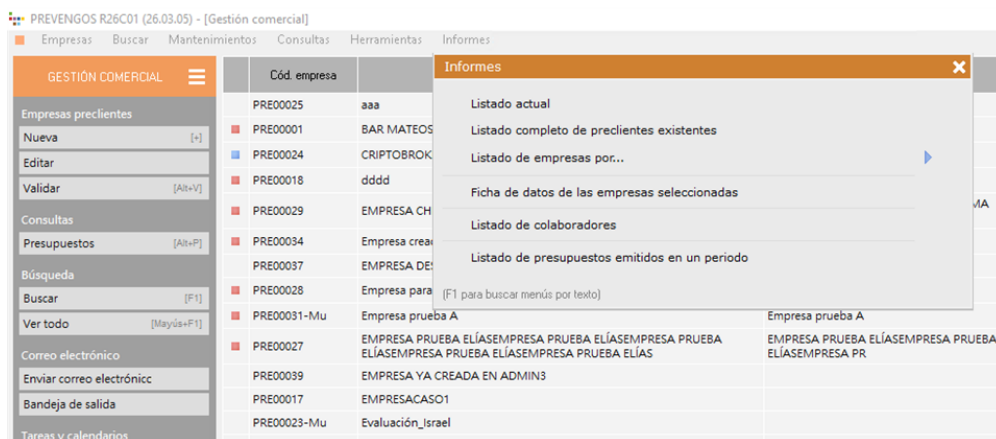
PREVENGOS R26C01 (26.03.05) - [Gestión comercial]
Empresas Buscar Mantenimientos Consultas Herramientas Informes

GESTIÓN COMERCIAL

Empresas preclientes
Nueva [+]
Editar
Validar [Alt+V]

Consultas
Presupuestos [Alt+P]

Búsqueda
Buscar [F1]
Ver todo [Mayús+F1]

Correo electrónico
Enviar correo electrónicc
Bandeja de salida

Tareas y calendarios

| Cód. empresa | | |
|---|---|---|
| PRE00025 | aaa | |
| PRE00001 | BAR MATEOS | |
| PRE00024 | CRIPTOBROK | |
| PRE00018 | dddd | |
| PRE00029 | EMPRESA CH | MA |
| PRE00034 | Empresa crea | |
| PRE00037 | EMPRESA DE | |
| PRE00028 | Empresa para | |
| PRE00031-Mu | Empresa prueba A | Empresa prueba A |
| PRE00027 | EMPRESA PRUEBA ELÍASEMPRESA PRUEBA ELÍASEMPRESA PRUEBA ELÍASEMPRESA PRUEBA ELÍASEMPRESA PRUEBA ELÍAS | EMPRESA PRUEBA ELÍASEMPRESA PRUEBA ELÍASEMPRESA PR |
| PRE00039 | EMPRESA YA CREADA EN ADMIN3 | |
| PRE00017 | EMPRESACASO1 | |
| PRE00023-Mu | Evaluación_Israel | |

Informes
Listado actual
Listado completo de preclientes existentes
Listado de empresas por...
Ficha de datos de las empresas seleccionadas
Listado de colaboradores
Listado de presupuestos emitidos en un periodo
(F1 para buscar menús por texto)